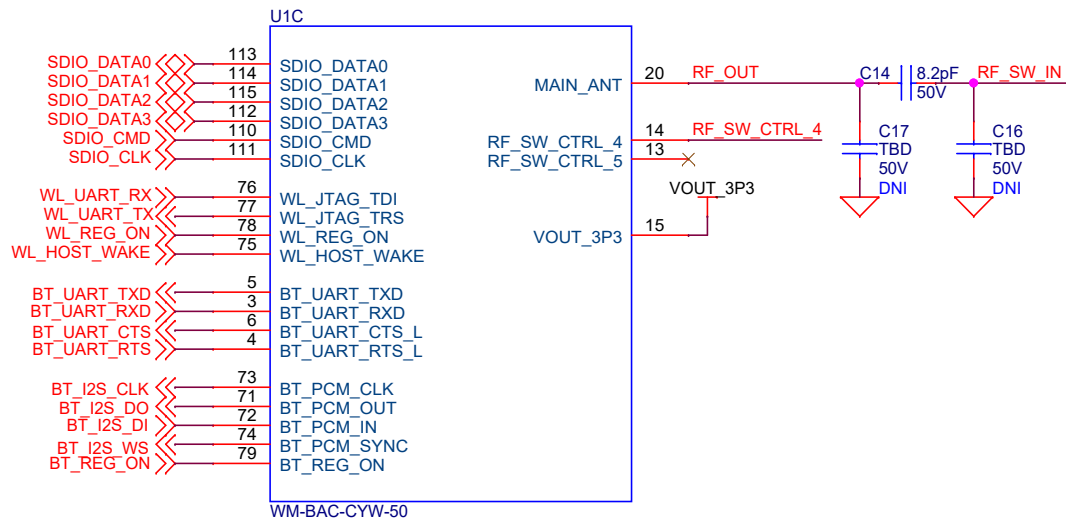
U1C

SDIO_DATA0 113 SDIO_DATA0
SDIO_DATA1 114 SDIO_DATA1
SDIO_DATA2 115 SDIO_DATA2
SDIO_DATA3 112 SDIO_DATA3
SDIO_CMD 110 SDIO_CMD
SDIO_CLK 111 SDIO_CLK

WL_UART_RX 76 WL_JTAG_TDI
WL_UART_TX 77 WL_JTAG_TRS
WL_REG_ON 78 WL_REG_ON
WL_HOST_WAKE 75 WL_HOST_WAKE

BT_UART_TXD 5 BT_UART_TXD
BT_UART_RXD 3 BT_UART_RXD
BT_UART_CTS 6 BT_UART_CTS_L
BT_UART_RTS 4 BT_UART_RTS_L

BT_I2S_CLK 73 BT_PCM_CLK
BT_I2S_DO 71 BT_PCM_OUT
BT_I2S_DI 72 BT_PCM_IN
BT_I2S_WS 74 BT_PCM_SYNC
BT_REG_ON 79 BT_REG_ON

MAIN_ANT 20 RF_OUT
RF_SW_CTRL_4 14 RF_SW_CTRL_4
RF_SW_CTRL_5 13
VOUT_3P3
VOUT_3P3 15

C14 8.2pF 50V RF_SW_IN
C17 TBD 50V DNI
C16 TBD 50V DNI

WM-BAC-CYW-50